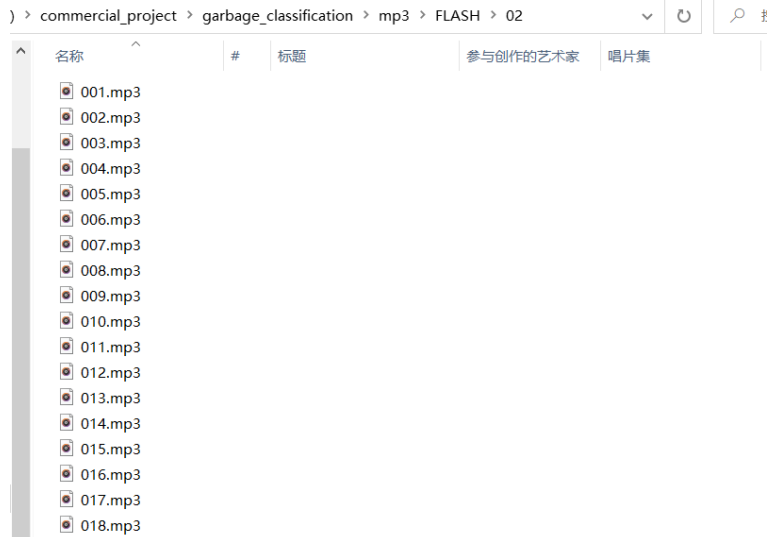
) > commercial_project > garbage_classification > mp3 > FLASH > 02

| 名称 | # | 标题 | 参与创作的艺术家 | 唱片集 |
|---|---|---|---|---|
| 001.mp3 | | | | |
| 002.mp3 | | | | |
| 003.mp3 | | | | |
| 004.mp3 | | | | |
| 005.mp3 | | | | |
| 006.mp3 | | | | |
| 007.mp3 | | | | |
| 008.mp3 | | | | |
| 009.mp3 | | | | |
| 010.mp3 | | | | |
| 011.mp3 | | | | |
| 012.mp3 | | | | |
| 013.mp3 | | | | |
| 014.mp3 | | | | |
| 015.mp3 | | | | |
| 016.mp3 | | | | |
| 017.mp3 | | | | |
| 018.mp3 | | | | |